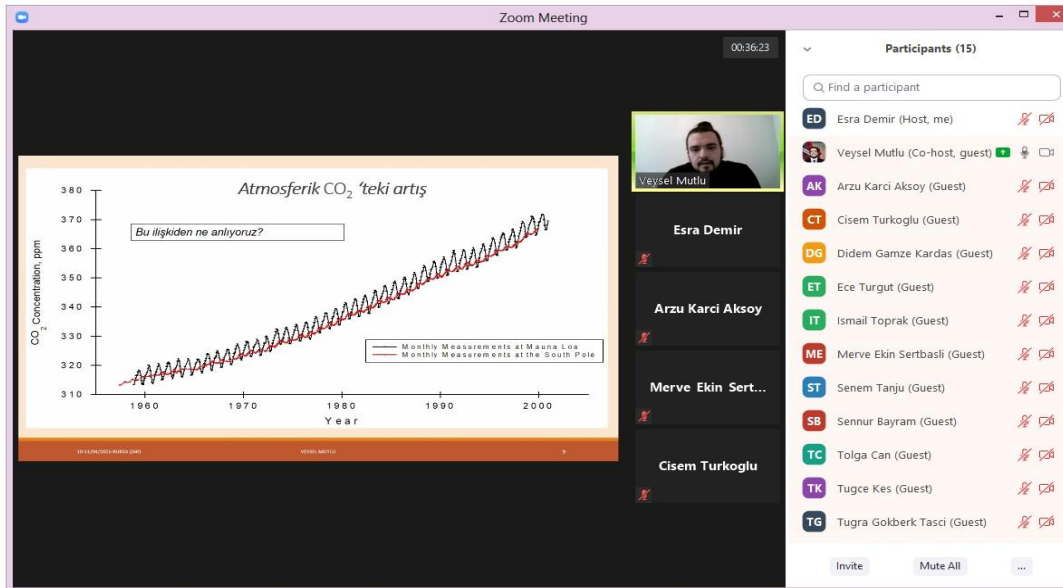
Zoom Meeting

00:36:23

Atmosferik $CO_2$ 'teki artış

Bu ilişkiden ne anlıyoruz?

380
370
360
350
340
330
320
310

$CO_2$ Concentration, ppm

Monthly Measurements at Mauna Loa
Monthly Measurements at the South Pole

1960 1970 1980 1990 2000

Year

10-11/06/2021 BURSA ÇMO    VEYSEL MUTLU    9

Veysel Mutlu

Esra Demir

Arzu Karci Aksoy

Merve Ekin Sert...

Cisem Turkoglu

Participants (15)

Find a participant

ED Esra Demir (Host, me)
Veysel Mutlu (Co-host, guest)
AK Arzu Karci Aksoy (Guest)
CT Cisem Turkoglu (Guest)
DG Didem Gamze Kardas (Guest)
ET Ece Turgut (Guest)
IT Ismail Toprak (Guest)
ME Merve Ekin Sertbasli (Guest)
ST Senem Tanju (Guest)
SB Sennur Bayram (Guest)
TC Tolga Can (Guest)
TK Tugce Kes (Guest)
TG Tugra Gokberk Tasci (Guest)

Invite
Mute All
...